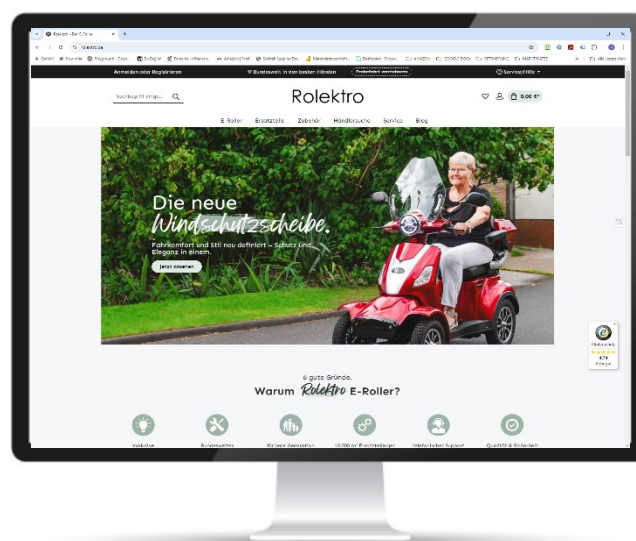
Rolektro

Anmelden oder Registrieren

Bundesweit in den besten Händen

Service/Hilfe

Suchbegriff eingeb...

0,00 €*

E-Roller Ersatzteile Zubehör Händlersuche Service Blog

Die neue Windschutzscheibe.

Fahrkomfort und Stil neu definiert – Schutz und Eleganz in einem.

Jetzt ansehen

6 gute Gründe,

Warum Rolektro E-Roller?

Bundesweiter

Ein Stein

Telefonischer Support

Qualität & Sicherheit

4,78